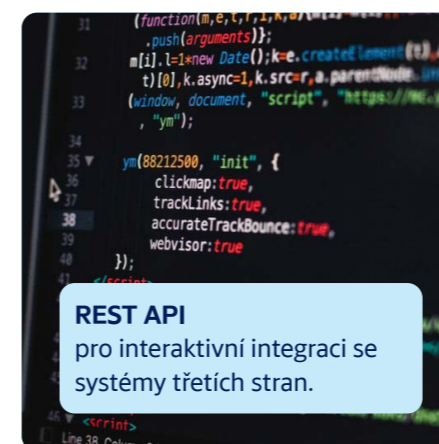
31 (function(m,e,t,r,i,k,a){m[i]=m[i]||function(){(m[i].a=m[i].a||[])
.push(arguments)};
32 m[i].l=1*new Date();k=e.createElement(t),a=e.getElementsByTagName
t)[0],k.async=1,k.src=r,a.parentNode.insertBefore
(window, document, "script", "https://mc.
, "ym");
34
35 ym(88212500, "init", {
36 clickmap:true,
37 trackLinks:true,
38 accurateTrackBounce:true,
39 webvisor:true
40 });
41 </script>

REST API
pro interaktivní integraci se systémy třetích stran.

<script>
Line 38, Column